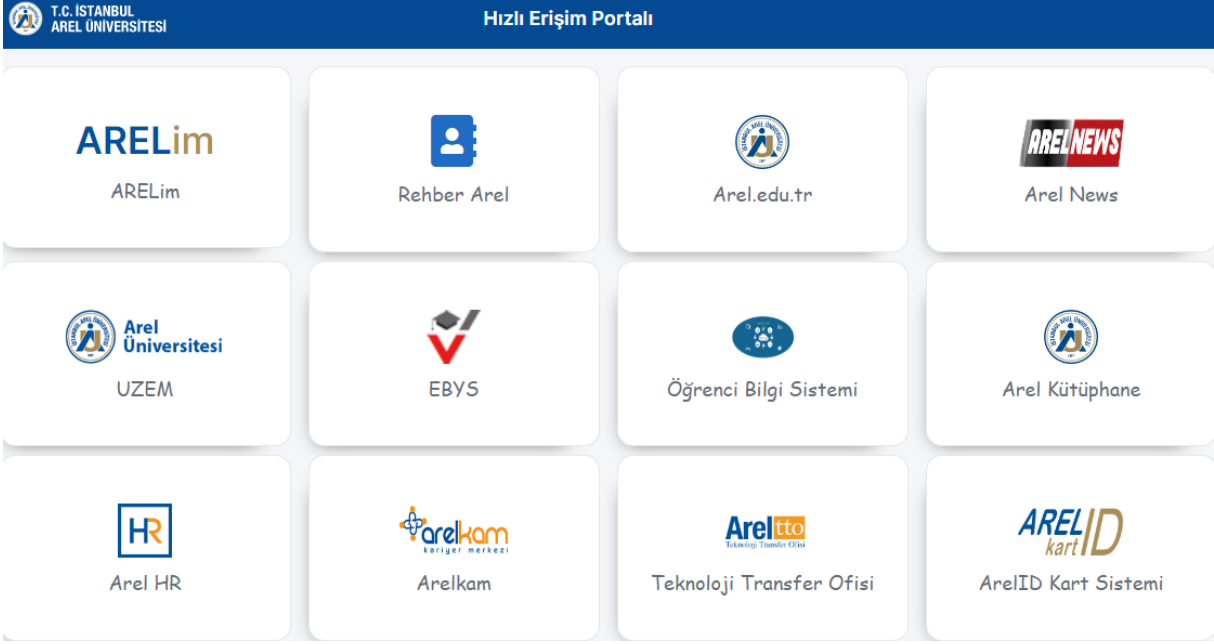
T.C. İSTANBUL AREL ÜNİVERSİTESİ

Hızlı Erişim Portalı

ARELim

ARELim

Rehber Arel

Arel.edu.tr

ARELNEWS

Arel News

Arel Üniversitesi

UZEM

EBYS

Öğrenci Bilgi Sistemi

Arel Kütüphane

HR

Arel HR

arelkam kariyer merkezi

Arelkam

Arel tto Teknoloji Transfer Ofisi

Teknoloji Transfer Ofisi

AREL kart ID

ArelID Kart Sistemi